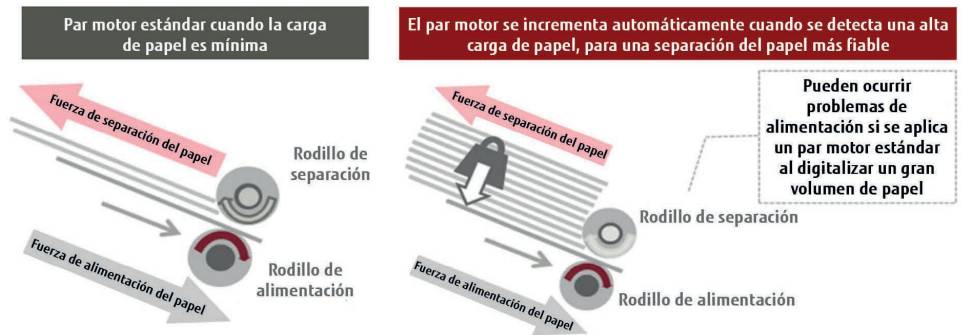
Par motor estándar cuando la carga de papel es mínima

Fuerza de separación del papel

Rodillo de separación

Fuerza de alimentación del papel

Rodillo de alimentación

El par motor se incrementa automáticamente cuando se detecta una alta carga de papel, para una separación del papel más fiable

Fuerza de separación del papel

Pueden ocurrir problemas de alimentación si se aplica un par motor estándar al digitalizar un gran volumen de papel

Rodillo de separación

Fuerza de alimentación del papel

Rodillo de alimentación